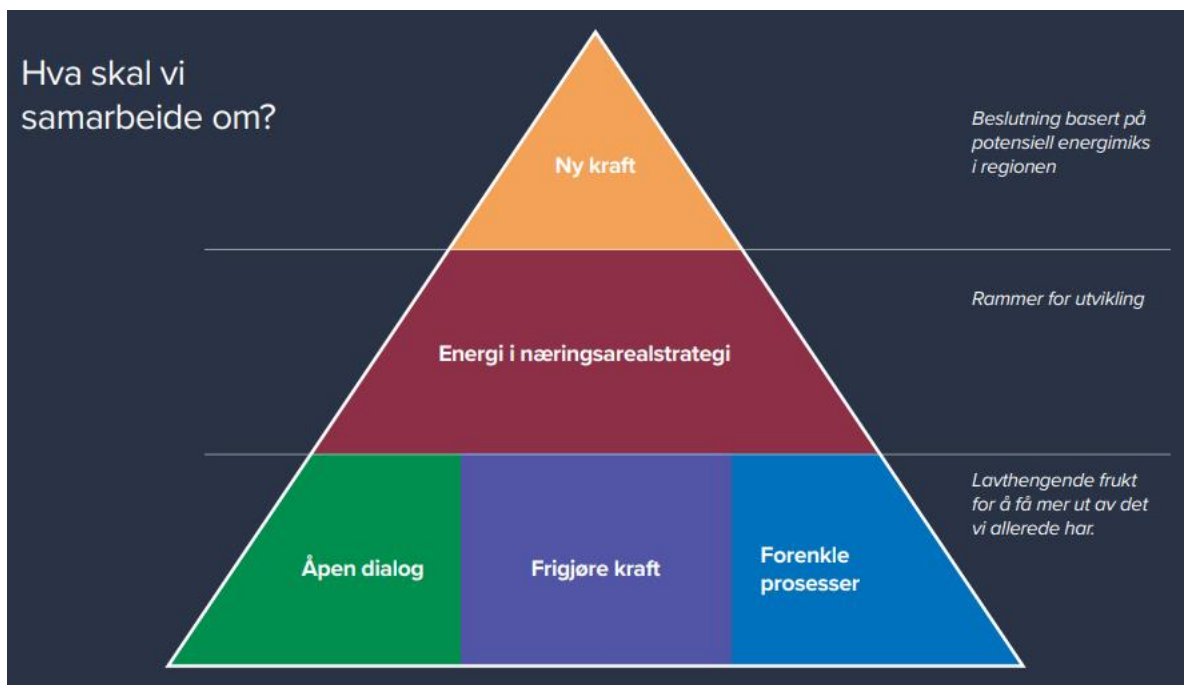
Hva skal vi samarbeide om?

Ny kraft

Beslutning basert på potensiell energimiks i regionen

Energi i næringsarealstrategi

Rammer for utvikling

Åpen dialog

Frigjøre kraft

Forenkle prosesser

Lavthengende frukt for å få mer ut av det vi allerede har.